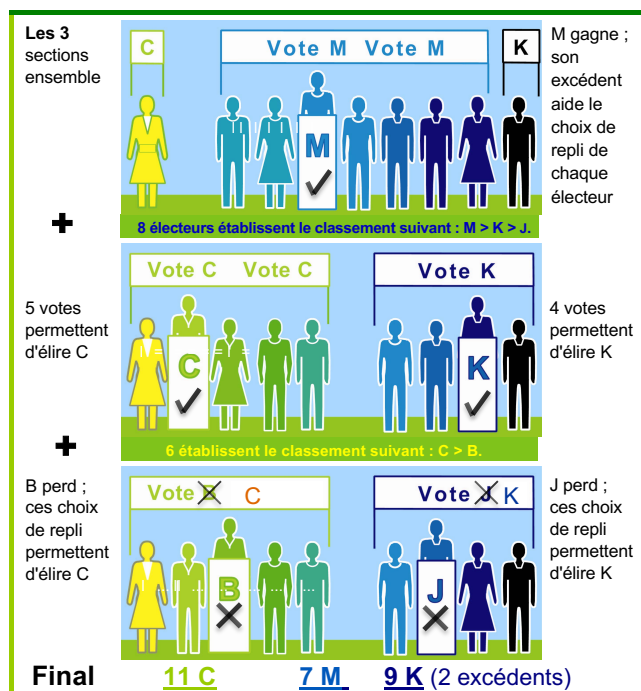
**Les 3** sections ensemble

C

Vote M Vote M

K

M

M gagne ; son excédent aide le choix de repli de chaque électeur

8 électeurs établissent le classement suivant : M > K > J.

+

5 votes permettent d'élire C

Vote C Vote C

C

Vote K

K

4 votes permettent d'élire K

+

6 établissent le classement suivant : C > B.

B perd ; ces choix de repli permettent d'élire C

Vote B C

B

Vote J K

J

J perd ; ces choix de repli permettent d'élire K

**Final** **11 C** **7 M** **9 K** (2 excédents)